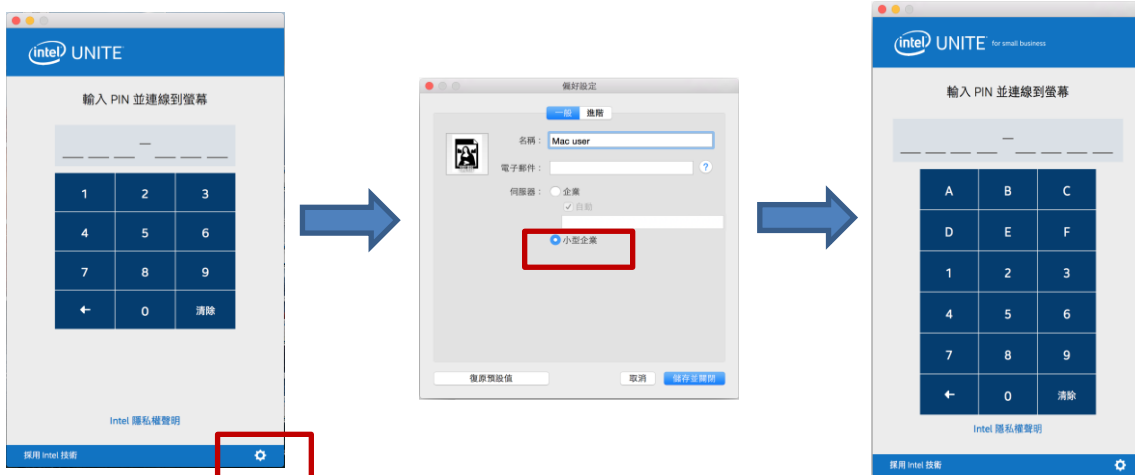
intel UNITE

輸入 PIN 並連線到螢幕

| 1 | 2 | 3 |
|---|---|---|
| 4 | 5 | 6 |
| 7 | 8 | 9 |
| ← | 0 | 清除 |

Intel 隱私權聲明

採用 Intel 技術

偏好設定

一般 進階

名稱： Mac user

電子郵件：

?

伺服器： 企業

自動

小型企業

復原預設值

取消 儲存並關閉

intel UNITE for small business

輸入 PIN 並連線到螢幕

| A | B | C |
|---|---|---|
| D | E | F |
| 1 | 2 | 3 |
| 4 | 5 | 6 |
| 7 | 8 | 9 |
| ← | 0 | 清除 |

Intel 隱私權聲明

採用 Intel 技術